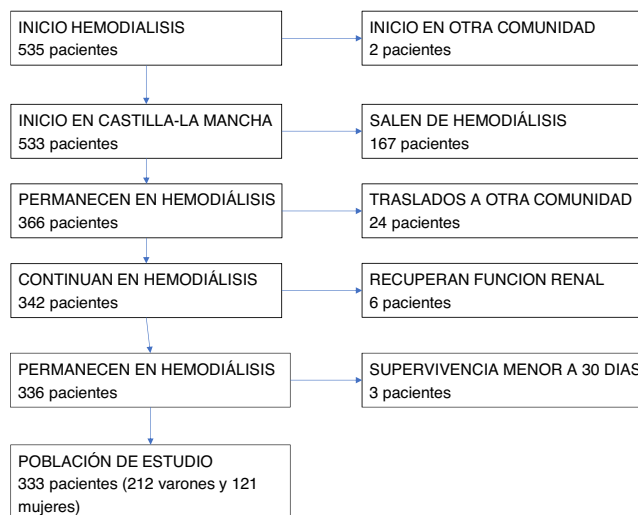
INICIO HEMODIALISIS
535 pacientes

INICIO EN OTRA COMUNIDAD
2 pacientes

INICIO EN CASTILLA-LA MANCHA
533 pacientes

SALEN DE HEMODIÁLISIS
167 pacientes

PERMANECEN EN HEMODIÁLISIS
366 pacientes

TRASLADOS A OTRA COMUNIDAD
24 pacientes

CONTINUAN EN HEMODIÁLISIS
342 pacientes

RECUPERAN FUNCION RENAL
6 pacientes

PERMANECEN EN HEMODIÁLISIS
336 pacientes

SUPERVIVENCIA MENOR A 30 DIAS
3 pacientes

POBLACIÓN DE ESTUDIO
333 pacientes (212 varones y 121 mujeres)